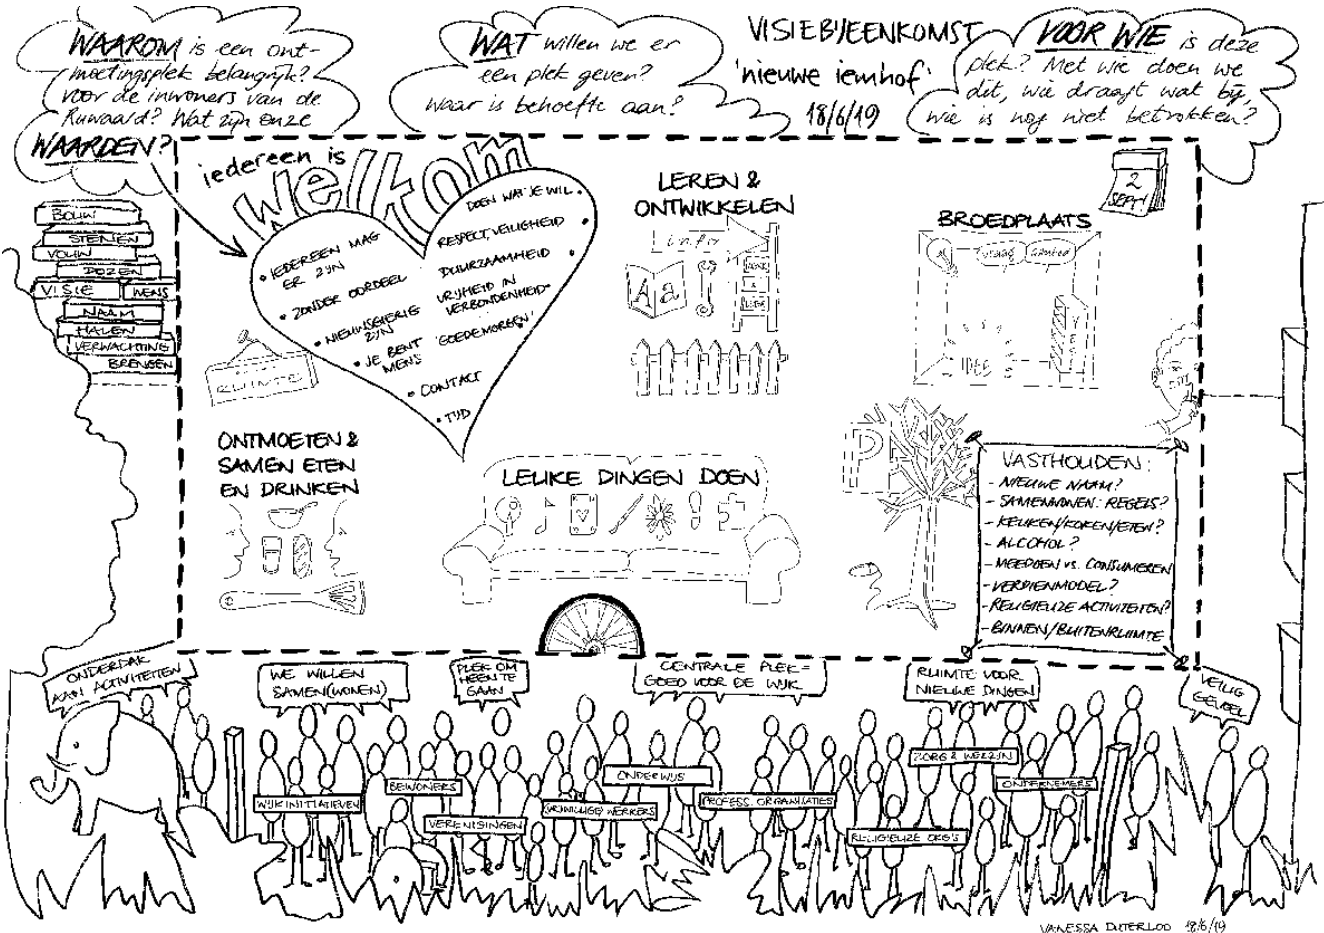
WAAROM is een ontmoetingsplek belangrijk? Voor de inwoners van de Ruwaard? Wat zijn onze WAARDEN?

WAT willen we er een plek geven? Waar is behoefte aan?

VISIEBIJEENKOMST 'nieuwe iemhof' 18/6/19

VOOR WIE is deze plek? Met wie doen we dit, wie draagt wat bij, wie is nog niet betrokken?

BOUW
STENEN
VOUW
DOZEN
VISIE
MENS
NAAM
HALEN
VERWACHTING
BRENGEN

iedereen is welkom

DOEN WAT JE WIL
RESPECT, VEILIGHEID
DUURZAAMHEID
VRIJHEID IN VERBONDENHEID
'GOEDEMORGEN!'
• IEDEREEN MAG ER ZIJN
• ZONDER OORDEEL
• NIEUWSGIERIG ZIJN
• JE BENT MENS
• CONTACT
• TIJD

RUIMTE

LEREN & ONTWIKKELEN

info

Aa

2 SEPT

BROEDPLAATS

vraag
aanbod

ONTMOETEN & SAMEN ETEN EN DRINKEN

LEUKE DINGEN DOEN

P

VASTHOUDEN:
- NIEUWE NAAM?
- SAMENWONEN: REGELS?
- KEUKEN/KOKEN/ETEN?
- ALCOHOL?
- MEEDOEN vs. CONSUMEREN
- VERDIENMODEL?
- RELIGIEUZE ACTIVITEITEN?
- BINNEN/BUITENRUIMTE

ONDERDAK AAN ACTIVITEITEN

WE WILLEN SAMEN(WONEN)

PLEK OM HEEN TE GAAN

CENTRALE PLEK = GOED VOOR DE WIJK

RUIMTE VOOR NIEUWE DINGEN

VEILIG GEVOEL

WIJKINITIATIEVEN
BEWONERS
VERENIGINGEN
VRIJWILLIGE WERKERS
ONDERWIJS
PROFESS. ORGANISATIES
RELIGIEUZE ORG'S
ZORG & WELZIJN
ONDERNEMERS

VANESSA DIJTERLOO 18/6/19